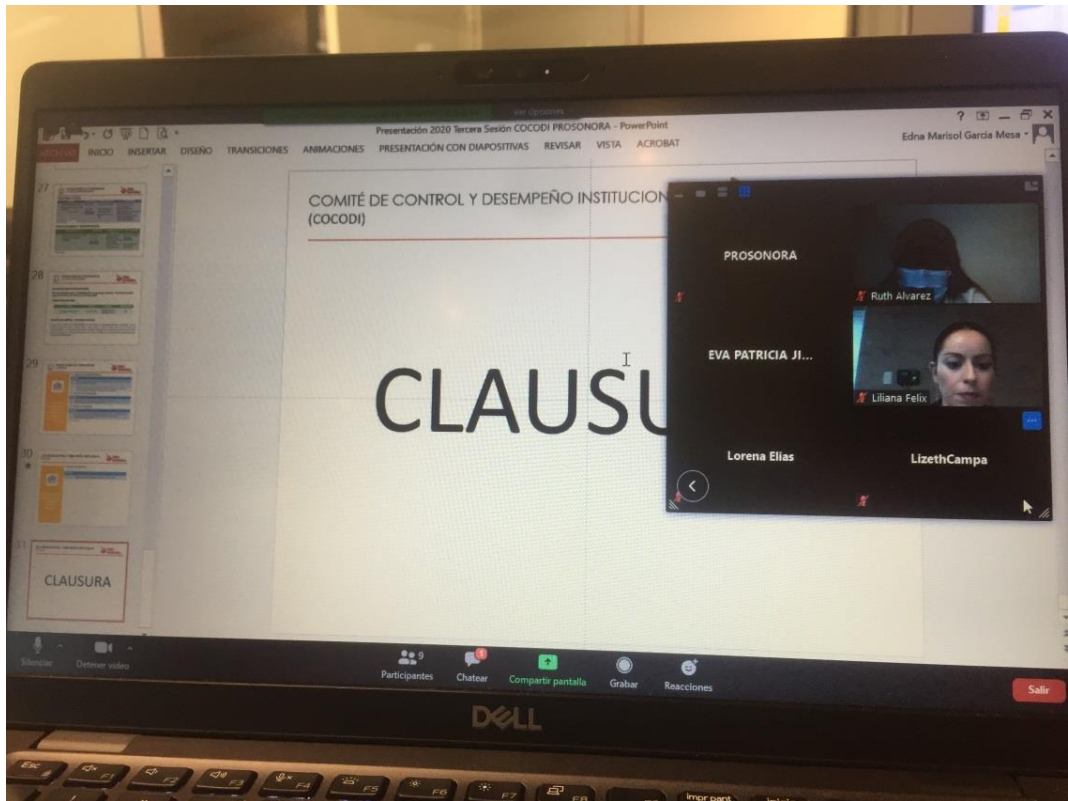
Ver Opciones

Presentación 2020 Tercera Sesión COCODI PROSONORA - PowerPoint

? — ✕

Edna Marisol García Mesa

ARCHIVO INICIO INSERTAR DISEÑO TRANSICIONES ANIMACIONES PRESENTACIÓN CON DIAPOSITIVAS REVISAR VISTA ACROBAT

27

28

29

30

31

CLAUSURA

COMITÉ DE CONTROL Y DESEMPEÑO INSTITUCION
(COCODI)

CLAUSU

PROSONORA

Ruth Alvarez

EVA PATRICIA JI...

Liliana Felix

Lorena Elias

LizethCampa

Silenciar

Detener video

9

Participantes

Chatear

Compartir pantalla

Grabar

Reacciones

Salir

DELL

Esc

F1

F2

F3

F4

F5

F6

F7

F8

Impr pant